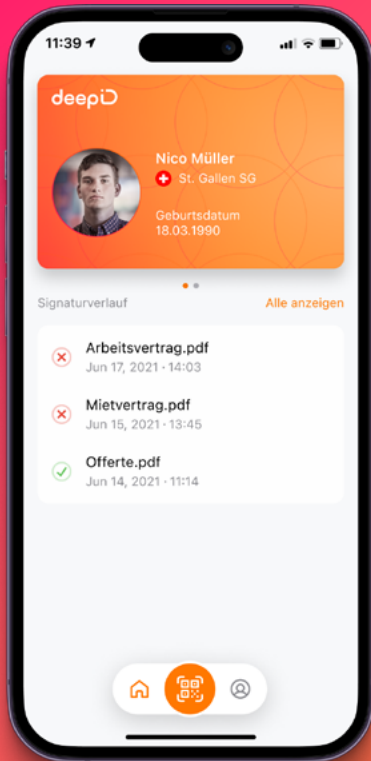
11:39

deepID

Nico Müller
St. Gallen SG

Geburtsdatum
18.03.1990

Signaturverlauf
Alle anzeigen

Arbeitsvertrag.pdf
Jun 17, 2021 · 14:03

Mietvertrag.pdf
Jun 15, 2021 · 13:45

Offerte.pdf
Jun 14, 2021 · 11:14